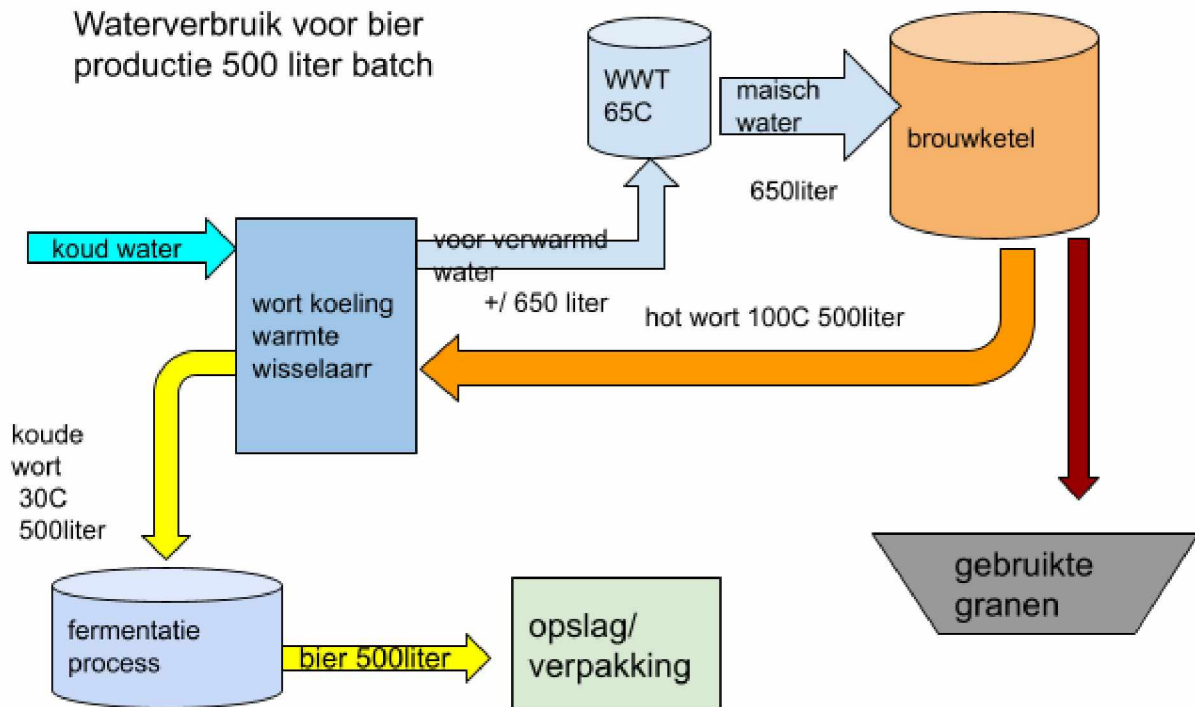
Waterverbruik voor bier productie 500 liter batch

WWT 65C

maisch water

650liter

brouwketel

koud water

voor verwarmd water

+/ 650 liter

wort koeling warmte wisselaarr

hot wort 100C 500liter

koude wort 30C 500liter

gebruikte granen

fermentatie process

bier 500liter

opslag/ verpakking